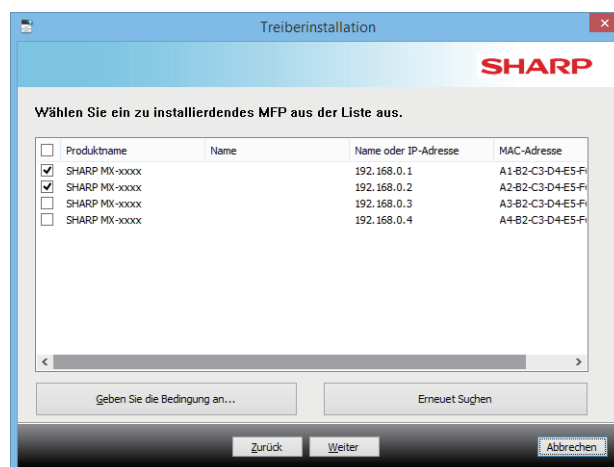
Treiberinstallation

SHARP

Wählen Sie ein zu installierdendes MFP aus der Liste aus.

| | Produktname | Name | Name oder IP-Adresse | MAC-Adresse |
|---|---|---|---|---|
| ☑ | SHARP MX-xxxx | | 192.168.0.1 | A1-B2-C3-D4-E5-F |
| ☑ | SHARP MX-xxxx | | 192.168.0.2 | A2-B2-C3-D4-E5-F |
| ☐ | SHARP MX-xxxx | | 192.168.0.3 | A3-B2-C3-D4-E5-F |
| ☐ | SHARP MX-xxxx | | 192.168.0.4 | A4-B2-C3-D4-E5-F |

Geben Sie die Bedingung an...

Erneuet Suchen

Zurück

Weiter

Abbrechen